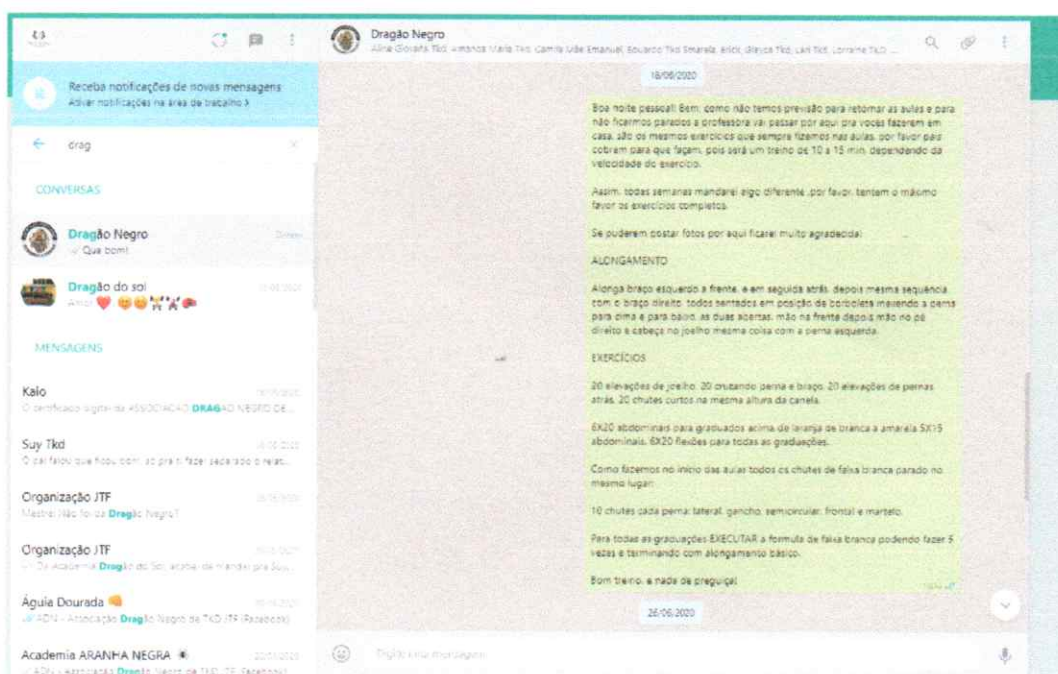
Dragão Negro
Aline Giovana Tkd, Amanda Maria Tkd, Camila Ude Emanuel, Eduardo Tkd Smarela, Erick, Glayce Tkd, Lari Tkd, Lorraine Tkd ...

Receba notificações de novas mensagens
Ativar notificações na área de trabalho >

drag

CONVERSAS

Dragão Negro
Que bom!

Dragão do sol
Amo! ❤️

MENSAGENS

Kaio
O certificado digital da ASSOCIAÇÃO DRAGÃO NEGRO DE...

Suy Tkd
O cai falou que ficou bom, só pra ti fazer separado o relat...

Organização JTF
Mestre! Não foi da Dragão Negro?

Organização JTF
Da Academia Dragão do Sol, acabei de mandar pra Suy...

Águia Dourada
ADN - Associação Dragão Negro de TKD JTF (Facebook)

Academia ARANHA NEGRA
ADN - Associação Dragão Negro de TKD JTF (Facebook)

18/06/2020

Boa noite pessoal! Bem, como não temos previsão para retomar as aulas e para não ficarmos parados a professora vai passar por aqui pra vocês fazerem em casa, são os mesmos exercícios que sempre fizemos nas aulas, por favor pais cobrem para que façam, pois será um treino de 10 a 15 min. dependendo da velocidade do exercício.

Assim, todas semanas mandarei algo diferente ,por favor, tentem o máximo favor os exercícios completos.

Se puderem postar fotos por aqui ficarei muito agradecida!

ALONGAMENTO

Alonga braço esquerdo a frente, e em seguida atrás, depois mesma sequência com o braço direito, todos sentados em posição de borboleta mexendo a perna para cima e para baixo, as duas abertas, mão na frente depois mão no pé direito e cabeça no joelho mesma coisa com a perna esquerda.

EXERCÍCIOS

20 elevações de joelho, 20 cruzando perna e braço, 20 elevações de pernas atrás, 20 chutes curtos na mesma altura da canela.

6X20 abdominais para graduados acima de laranja de branca a amarela 5X15 abdominais, 6X20 flexões para todas as graduações.

Como fazemos no início das aulas todos os chutes de faixa branca parado no mesmo lugar:

10 chutes cada perna: lateral, gancho, semicircular, frontal e martelo.

Para todas as graduações EXECUTAR a formula de faixa branca podendo fazer 5 vezes e terminando com alongamento básico.

Bom treino, e nada de preguiça!

26/06/2020

Digite uma mensagem